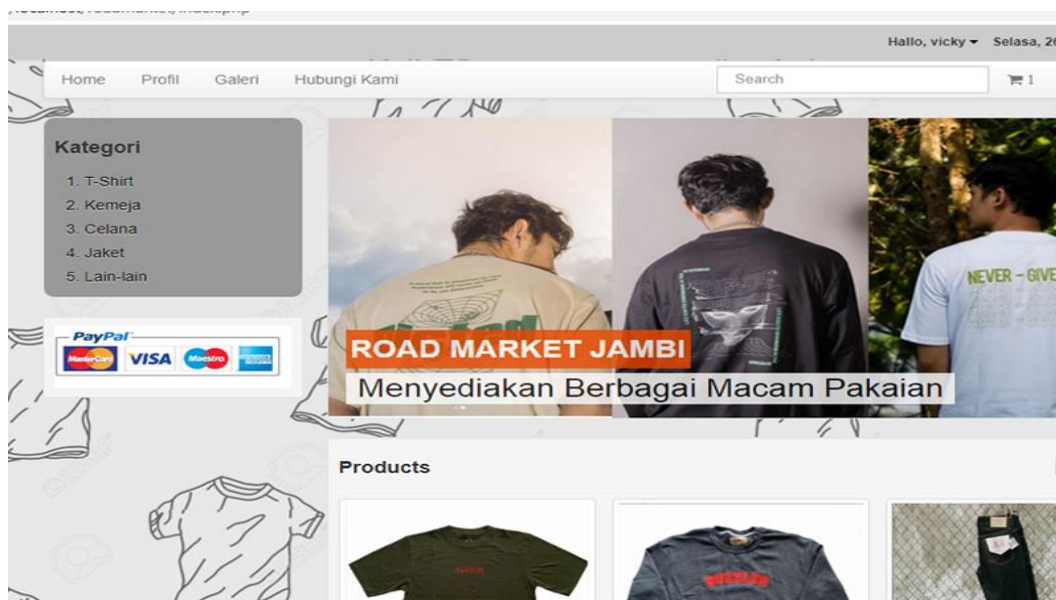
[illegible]

Hallo, vicky ▾ Selasa, 2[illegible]

Home Profil Galeri Hubungi Kami

Search

1

Kategori

1. T-Shirt
2. Kemeja
3. Celana
4. Jaket
5. Lain-lain

PayPal

MasterCard VISA Maestro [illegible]

NEVER - GIVE

ROAD MARKET JAMBI

Menyediakan Berbagai Macam Pakaian

Products